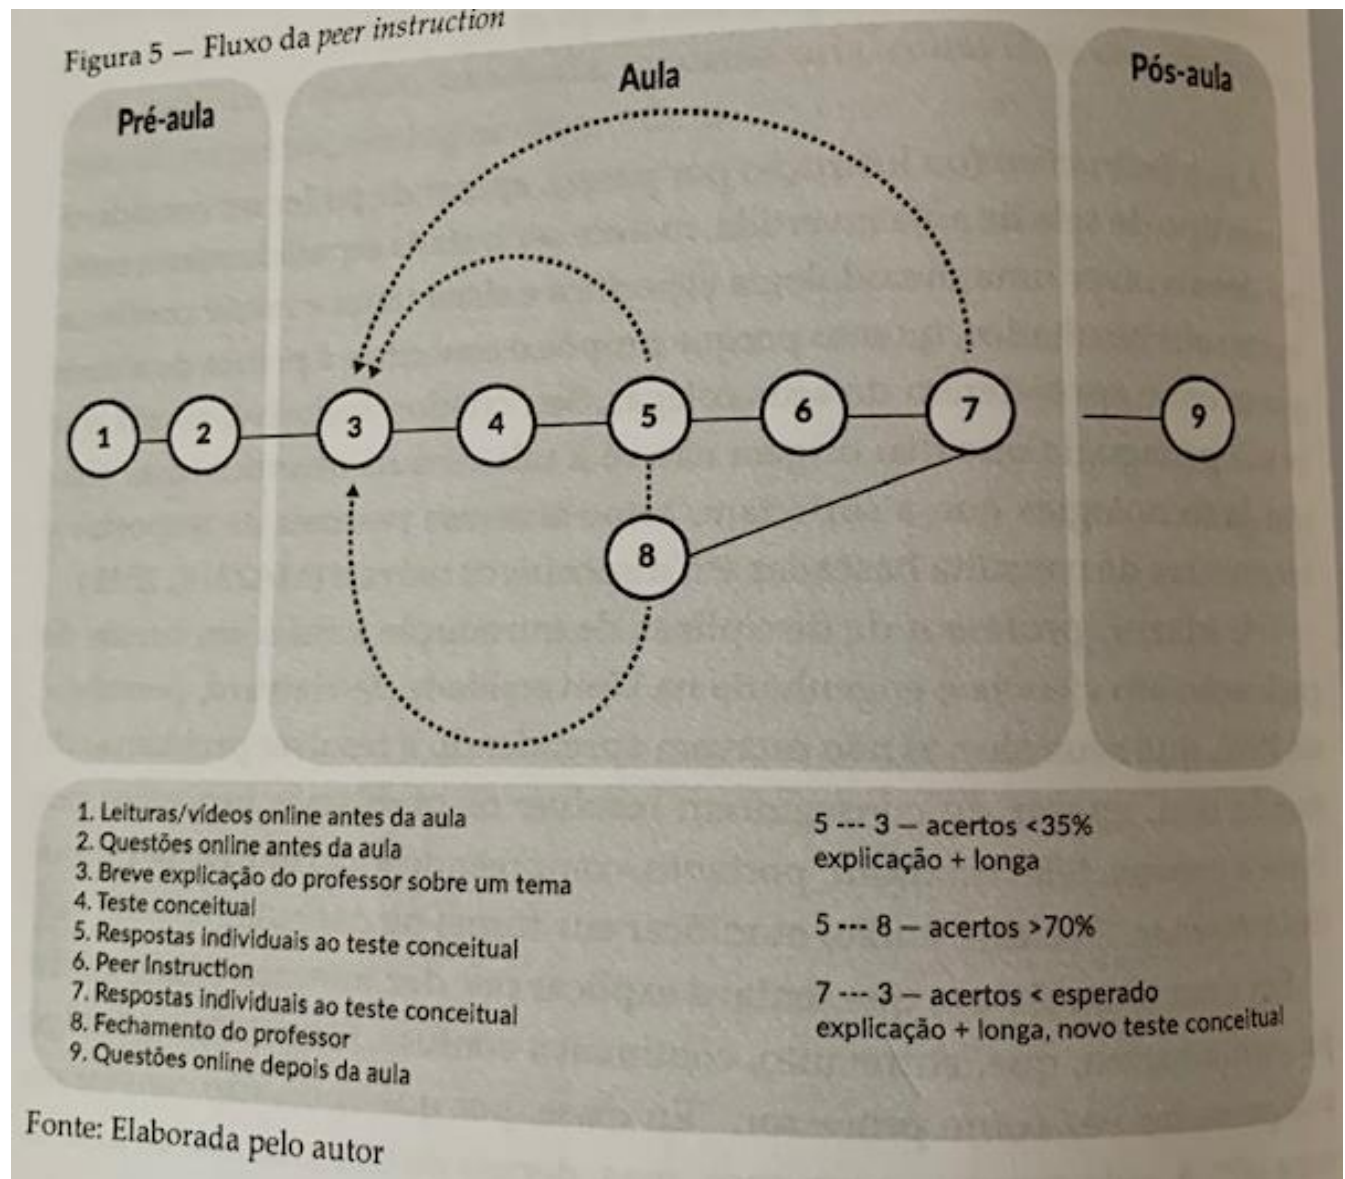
Figura 5 — Fluxo da *peer instruction*

Pré-aula

Aula

Pós-aula

1

2

3

4

5

6

7

8

9

1. Leituras/vídeos online antes da aula
2. Questões online antes da aula
3. Breve explicação do professor sobre um tema
4. Teste conceitual
5. Respostas individuais ao teste conceitual
6. Peer Instruction
7. Respostas individuais ao teste conceitual
8. Fechamento do professor
9. Questões online depois da aula

5 --- 3 — acertos <35% explicação + longa

5 --- 8 — acertos >70%

7 --- 3 — acertos < esperado explicação + longa, novo teste conceitual

Fonte: Elaborada pelo autor